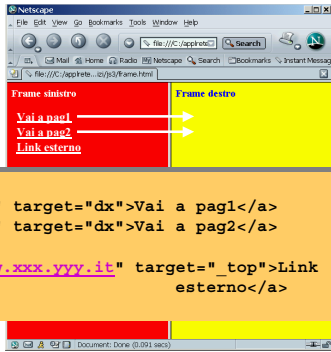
Netscape
File Edit View Go Bookmarks Tools Window Help
file:///C:/applete
Search
N
Mail Home Radio Netscape Search Bookmarks Instant Messag
file:///C:/applete...izi/js3/frame.html
Frame sinistro
Vai a pag1
Vai a pag2
Link esterno
Frame destro
target="dx">Vai a pag1</a>
target="dx">Vai a pag2</a>
y.xxx.yyy.it" target="_top">Link esterno</a>
Document: Done (0.091 secs)